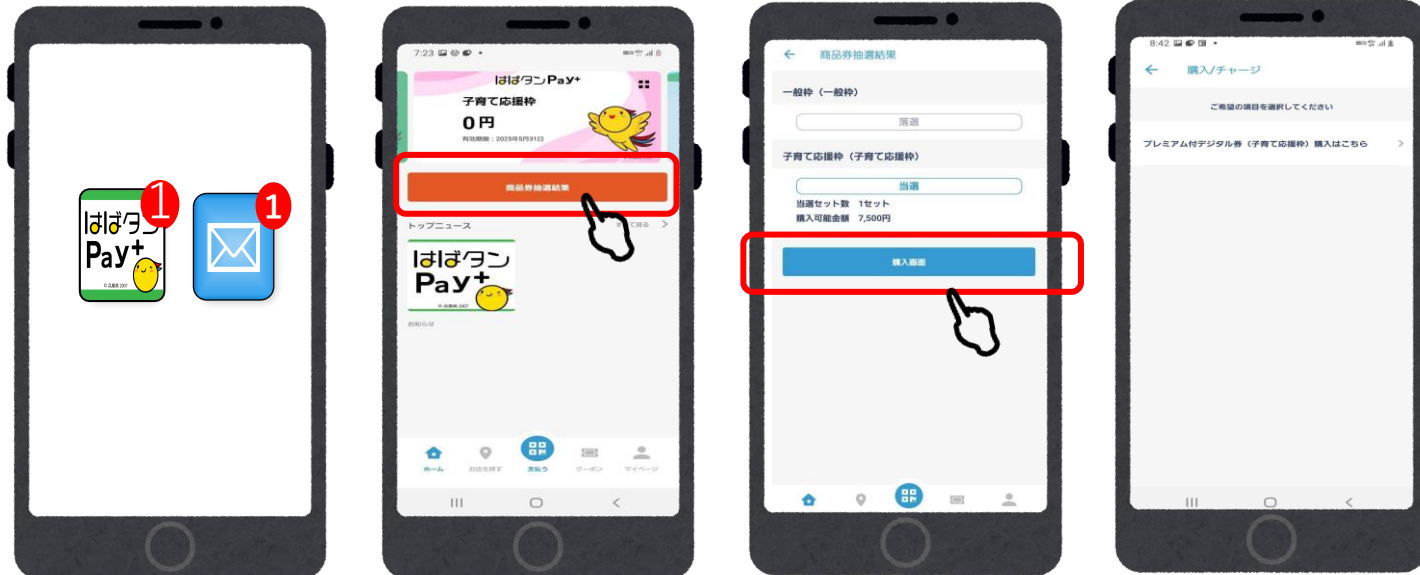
はばタン Pay+

1

1

7:23

はばタンPay+

子育て応援枠

0円

有効期限：2025年5月31日

商品券抽選結果

トップニュース

はばタン Pay+

お知らせ

ホーム お店を探す 支払う クーポン マイページ

← 商品券抽選結果

一般枠（一般枠）

落選

子育て応援枠（子育て応援枠）

当選

当選セット数 1セット
購入可能金額 7,500円

購入画面

8:42

← 購入/チャージ

ご希望の項目を選択してください

プレミアム付デジタル券（子育て応援枠）購入はこちら >